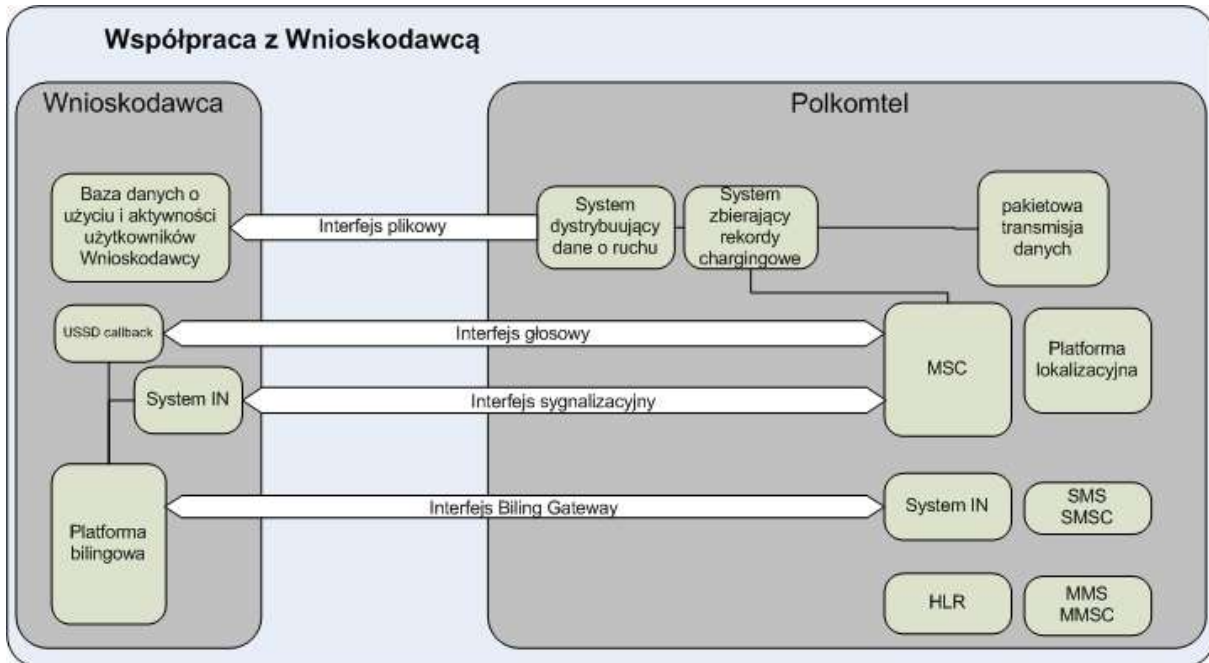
Współpraca z Wnioskodawcą

Wnioskodawca

Polkomtel

Baza danych o użyciu i aktywności użytkowników Wnioskodawcy

Interfejs plikowy

System dystrybuujący dane o ruchu

System zbierający rekordy chargingowe

pakietowa transmisja danych

USSD callback

Interfejs głosowy

MSC

Platforma lokalizacyjna

System IN

Interfejs sygnalizacyjny

Platforma bilingowa

Interfejs Biling Gateway

System IN

SMS SMSC

HLR

MMS MMSC